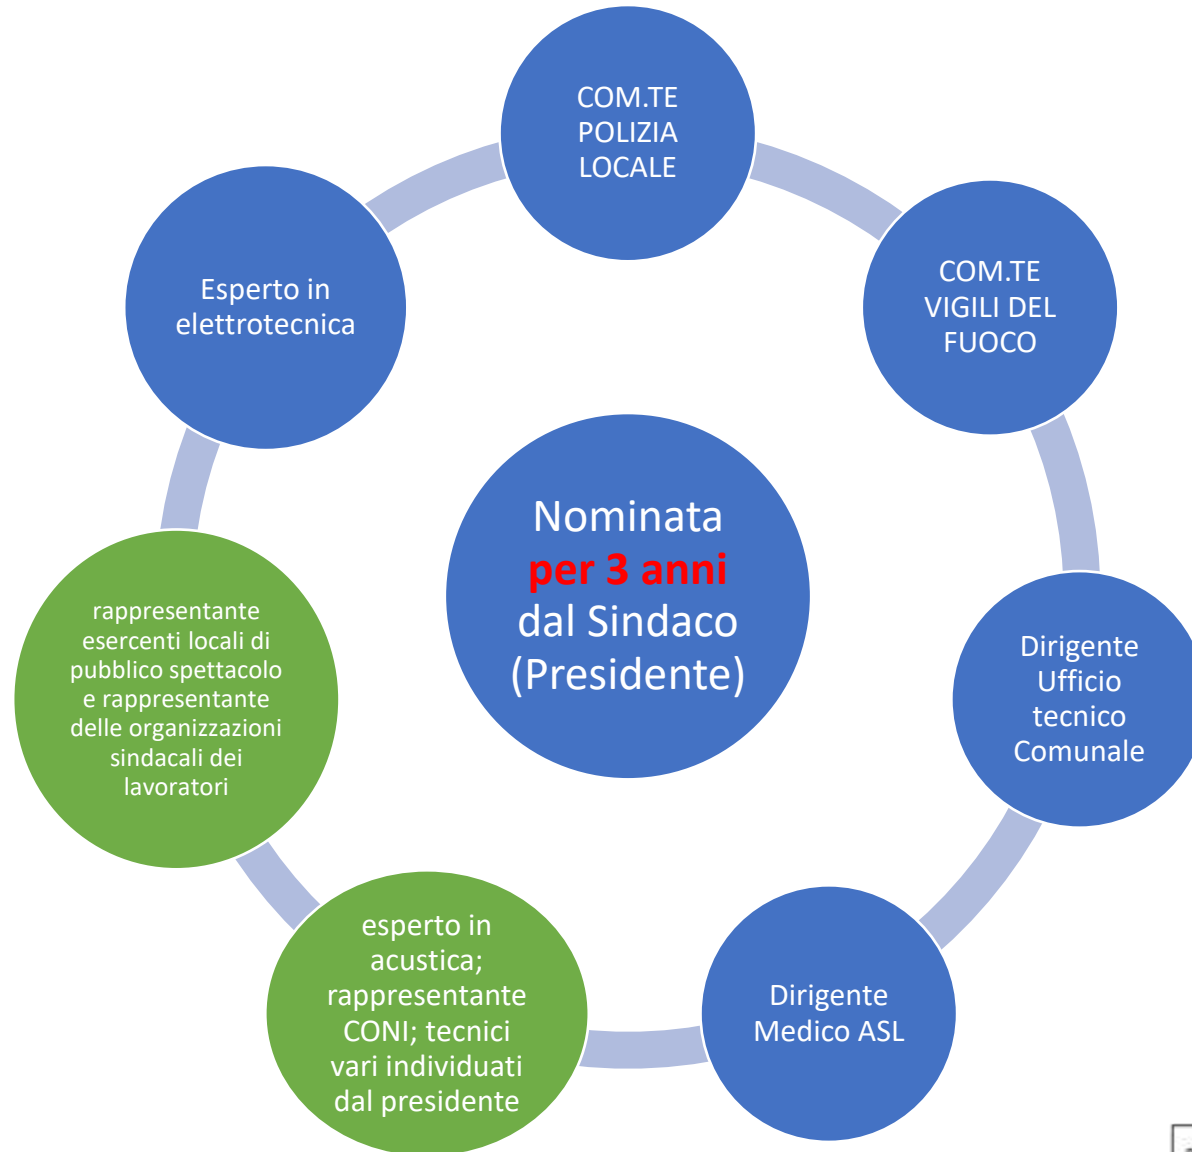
Nominata per 3 anni dal Sindaco (Presidente)

COM.TE POLIZIA LOCALE

COM.TE VIGILI DEL FUOCO

Dirigente Ufficio tecnico Comunale

Dirigente Medico ASL

esperto in acustica; rappresentante CONI; tecnici vari individuati dal presidente

rappresentante esercenti locali di pubblico spettacolo e rappresentante delle organizzazioni sindacali dei lavoratori

Esperto in elettrotecnica